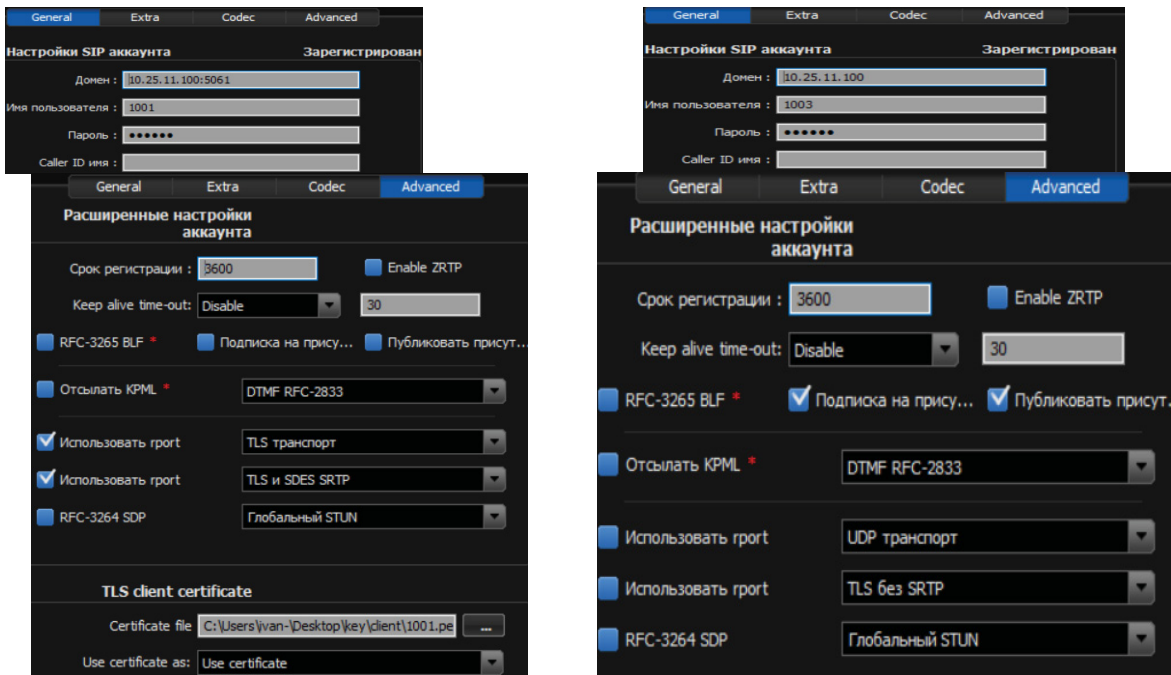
General | Extra | Codec | Advanced

Настройки SIP аккаунта
Зарегистрирован

Домен : 10.25.11.100:5061
Имя пользователя : 1001
Пароль : ••••••
Caller ID имя :

General | Extra | Codec | Advanced

Расширенные настройки аккаунта

Срок регистрации : 3600
Enable ZRTP
Keep alive time-out: Disable
30
RFC-3265 BLF *
Подписка на прису...
Публиковать присут...
Отсылать KPML *
DTMF RFC-2833
Использовать rport
TLS транспорт
Использовать rport
TLS и SDES SRTP
RFC-3264 SDP
Глобальный STUN

TLS client certificate

Certificate file C:\Users\ivan-\Desktop\key\client\1001.pe
...
Use certificate as: Use certificate

General | Extra | Codec | Advanced

Настройки SIP аккаунта
Зарегистрирован

Домен : 10.25.11.100
Имя пользователя : 1003
Пароль : ••••••
Caller ID имя :

General | Extra | Codec | Advanced

Расширенные настройки аккаунта

Срок регистрации : 3600
Enable ZRTP
Keep alive time-out: Disable
30
RFC-3265 BLF *
Подписка на прису...
Публиковать присут...
Отсылать KPML *
DTMF RFC-2833
Использовать rport
UDP транспорт
Использовать rport
TLS без SRTP
RFC-3264 SDP
Глобальный STUN